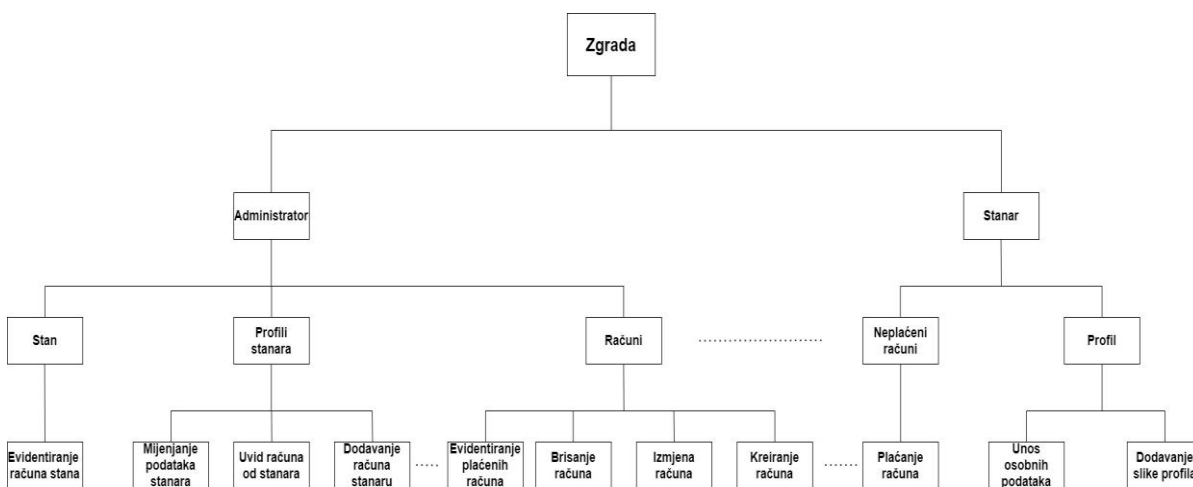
Zgrada

Administrator

Stanar

Stan

Profili stanara

Računi

Neplaćeni računi

Profil

Evidentiranje računa stana

Mijenjanje podataka stanara

Uvid računa od stanara

Dodavanje računa stanaru

Evidentiranje plaćenih računa

Brisanje računa

Izmjena računa

Kreiranje računa

Plaćanje računa

Unos osobnih podataka

Dodavanje slike profila